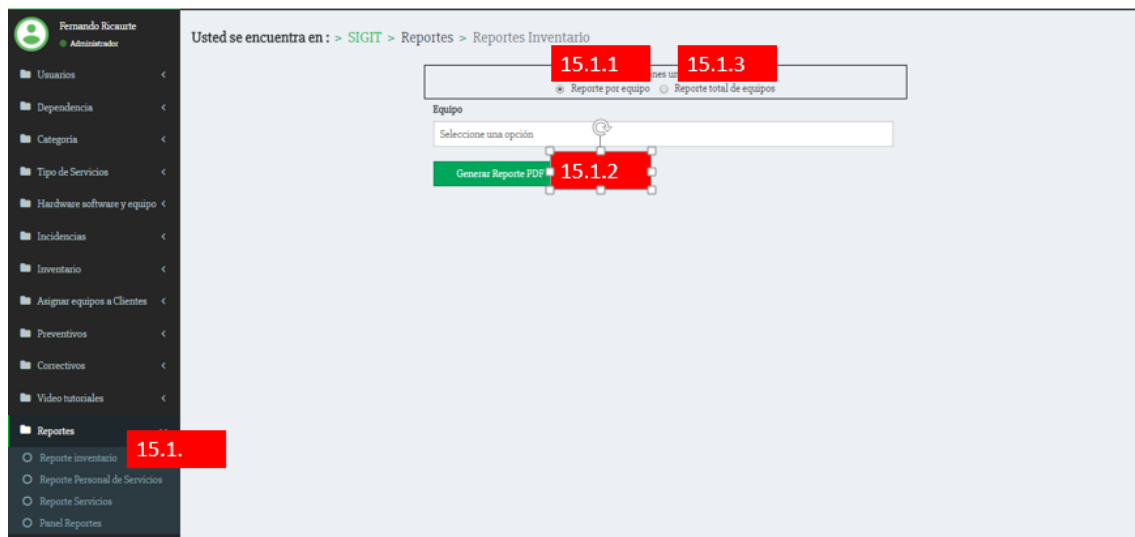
Fernando Ricaurte
Administrador

Usuarios
Dependencia
Categoría
Tipo de Servicios
Hardware software y equipo
Incidencias
Inventario
Asignar equipos a Clientes
Preventivos
Correctivos
Video tutoriales
Reportes
Reporte inventario
Reporte Personal de Servicios
Reporte Servicios
Panel Reportes

15.1.

Usted se encuentra en : > SIGIT > Reportes > Reportes Inventario

15.1.1 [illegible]nes un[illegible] 15.1.3
Reporte por equipo
Reporte total de equipos

Equipo
Seleccione una opción

Generar Reporte PDF
15.1.2